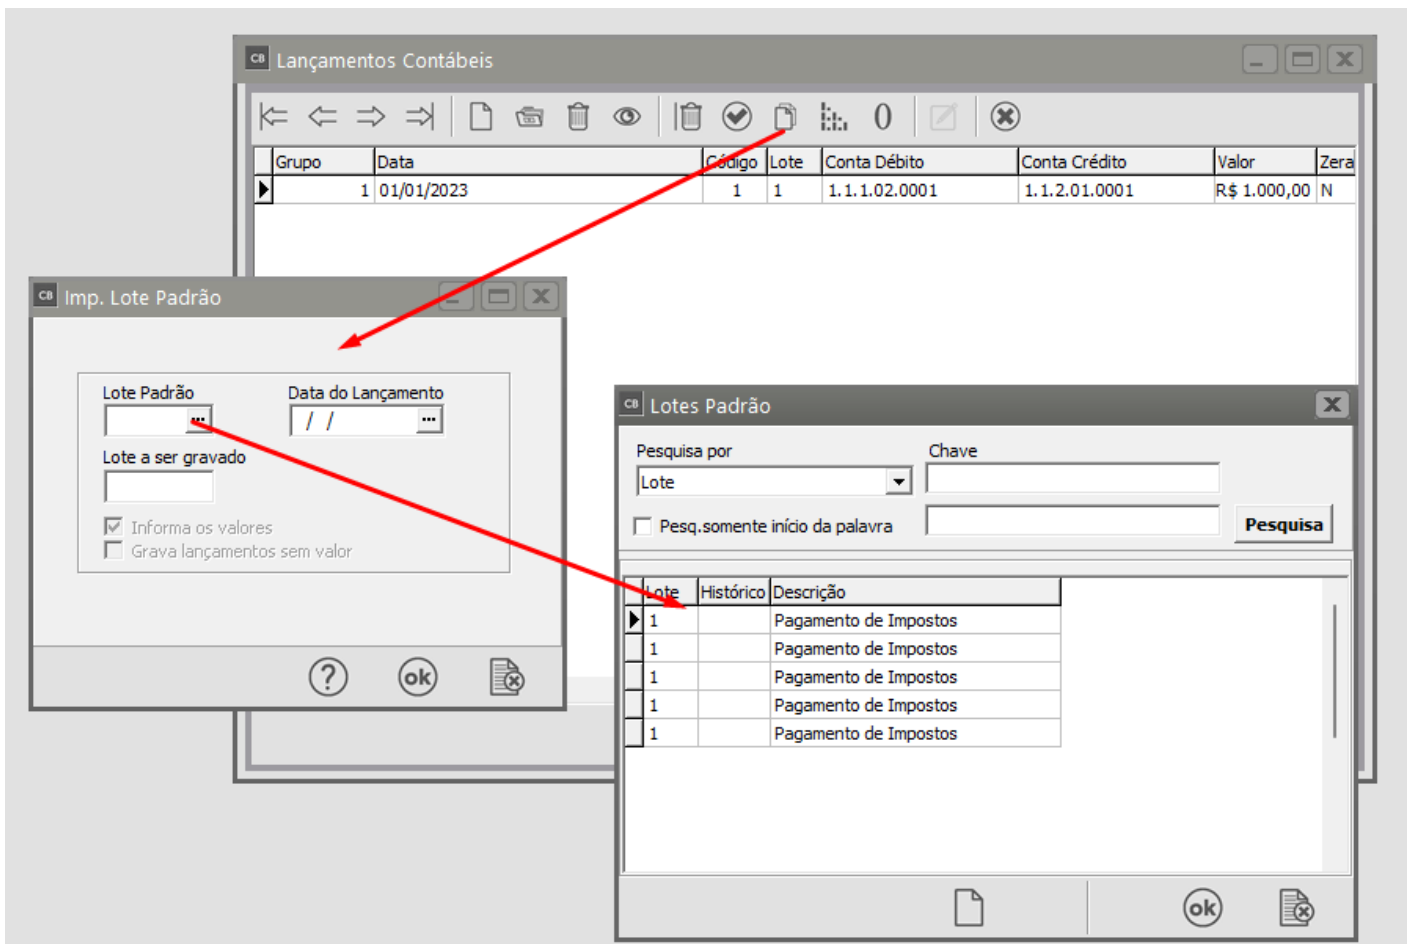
CB Lançamentos Contábeis

0

| Grupo | Data | Código | Lote | Conta Débito | Conta Crédito | Valor | Zera |
|---|---|---|---|---|---|---|---|
| 1 | 01/01/2023 | 1 | 1 | 1.1.1.02.0001 | 1.1.2.01.0001 | R$ 1.000,00 | N |

CB Imp. Lote Padrão

Lote Padrão

Data do Lançamento

/ /

Lote a ser gravado

Informa os valores

Grava lançamentos sem valor

ok

CB Lotes Padrão

Pesquisa por

Lote

Chave

Pesq.somente início da palavra

Pesquisa

| Lote | Histórico | Descrição |
|---|---|---|
| 1 | | Pagamento de Impostos |
| 1 | | Pagamento de Impostos |
| 1 | | Pagamento de Impostos |
| 1 | | Pagamento de Impostos |
| 1 | | Pagamento de Impostos |

ok